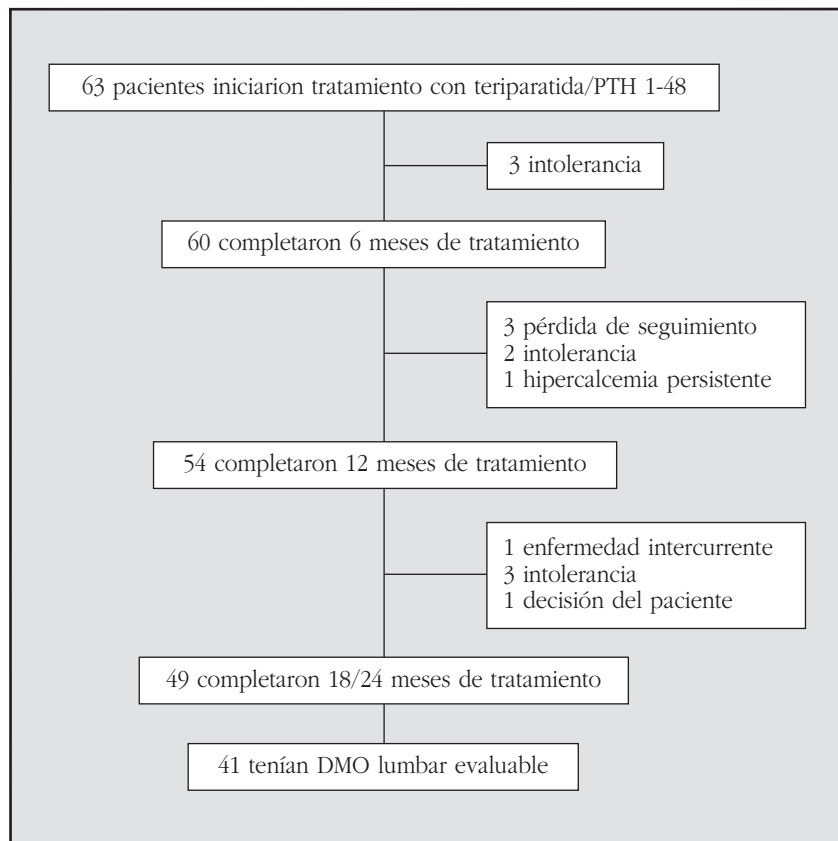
63 pacientes iniciarion tratamiento con teriparatida/PTH 1-48

3 intolerancia

60 completaron 6 meses de tratamiento

3 pérdida de seguimiento
2 intolerancia
1 hipercalcemia persistente

54 completaron 12 meses de tratamiento

1 enfermedad intercurrente
3 intolerancia
1 decisión del paciente

49 completaron 18/24 meses de tratamiento

41 tenían DMO lumbar evaluable